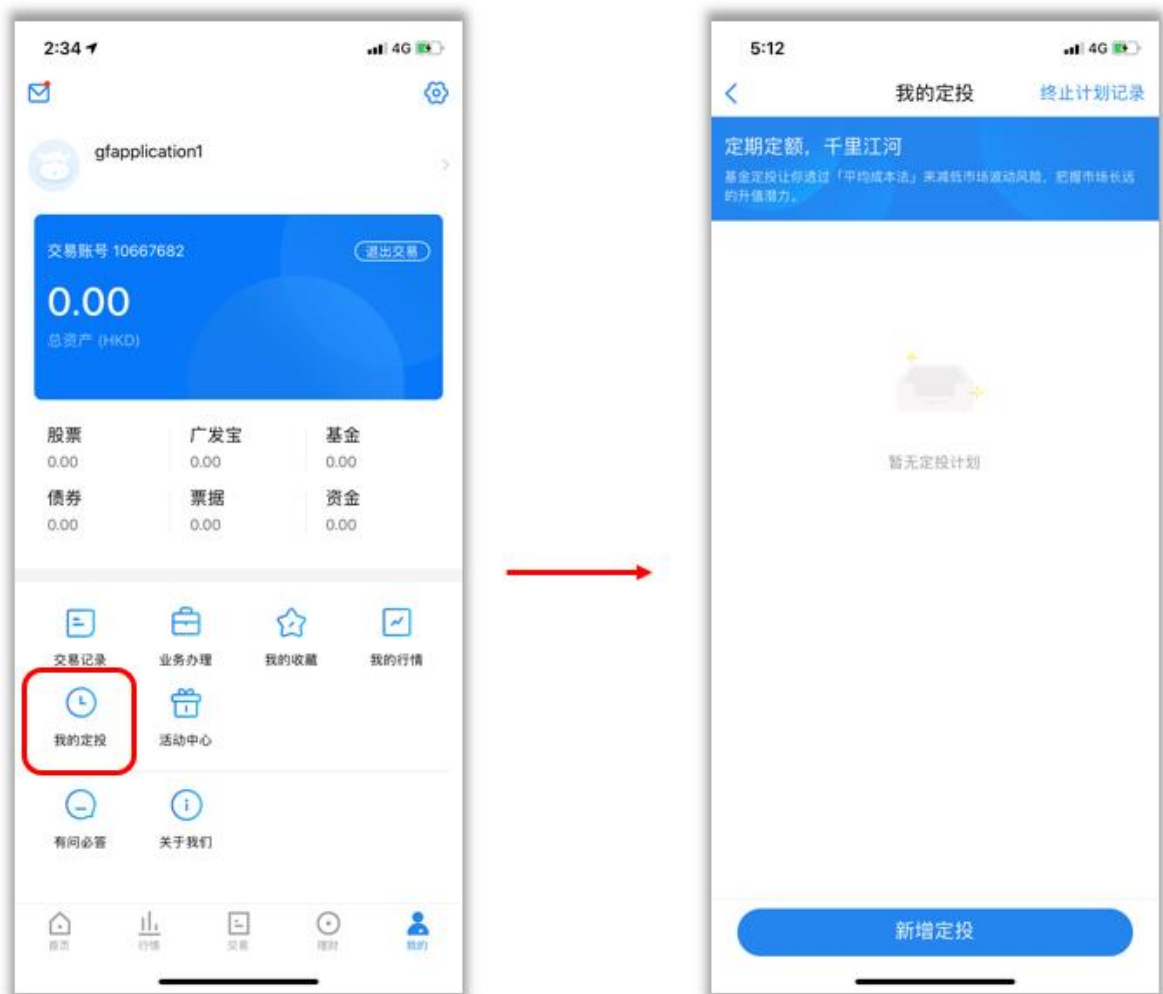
2:34

4G

gfapplication1

交易账号 10667682

退出交易

0.00

总资产 (HKD)

| 股票 | 广发宝 | 基金 |
|---|---|---|
| 0.00 | 0.00 | 0.00 |
| 债券 | 票据 | 资金 |
| 0.00 | 0.00 | 0.00 |

交易记录

业务办理

我的收藏

我的行情

我的定投

活动中心

有问必答

关于我们

首页

行情

交易

理财

我的

5:12

4G

我的定投

终止计划记录

定期定额，千里江河

基金定投让你通过「平均成本法」来减低市场波动风险，把握市场长远的升值潜力。

暂无定投计划

新增定投